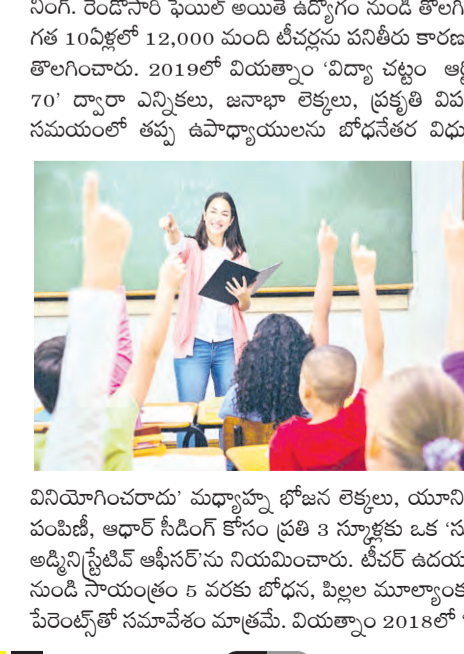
సింగ్. రెండోసారి ఫెయిల్ అయితే ఉద్యోగం నుండి తొలగి
గత 10ఏళ్లలో 12,000 మంది టీచర్లను పనితీరు కారణ
తొలగించారు. 2019లో వియత్నాం 'విద్యా చట్టం ఆర్
70' ద్వారా ఎన్నికలు, జనాభా లెక్కలు, ప్రకృతి విప
సమయంలో తప్ప ఉపాధ్యాయులను బోధనేతర విధు

వినియోగించరాదు' మధ్యాహ్న భోజన లెక్కలు, యూని
పంపిణీ, ఆధార్ సీడింగ్ కోసం ప్రతి 3 స్కూళ్లకు ఒక 'స
అడ్మినిస్ట్రేటివ్ ఆఫీసర్'ను నియమించారు. టీచర్ ఉదయ
నుండి సాయంత్రం 5 వరకు బోధన, పిల్లల మూల్యాంక
పేరెంట్స్‌తో సమావేశం మాత్రమే. వియత్నాం 2018లో